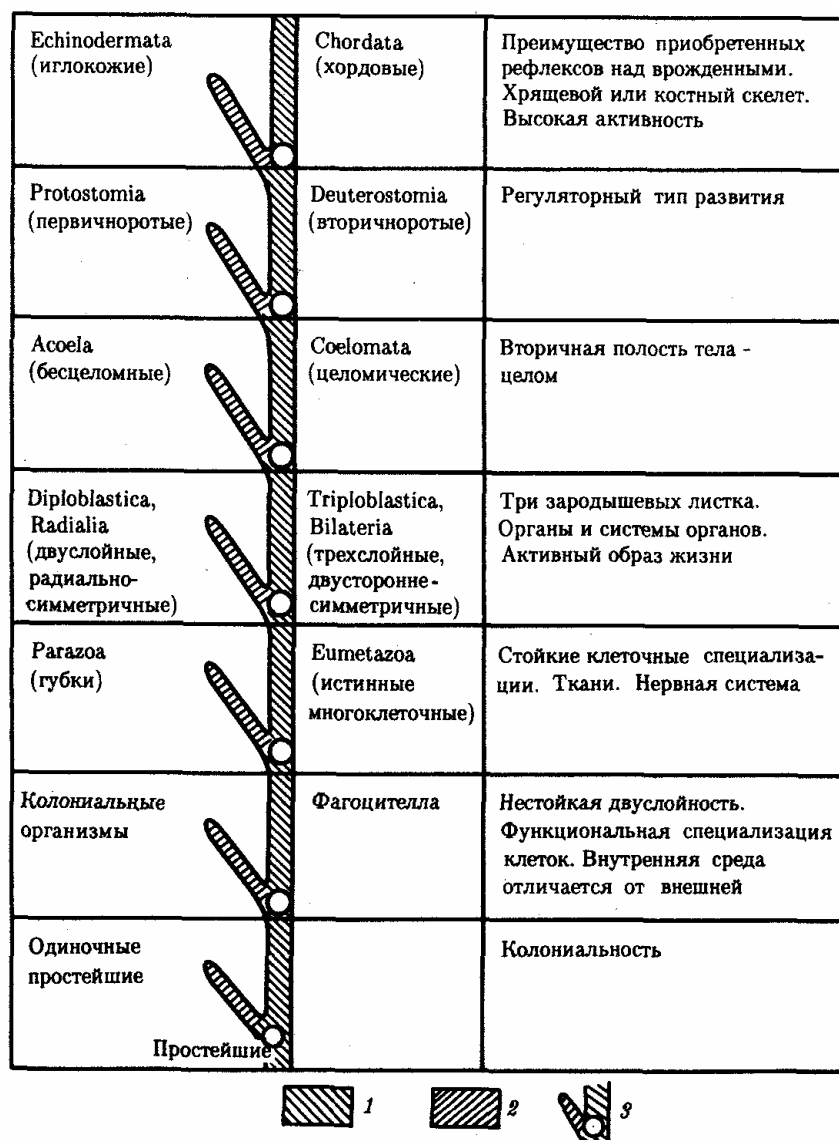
| | | |
|---|---|---|
| Echinodermata (иглокожие) | Chordata (хордовые) | Преимущество приобретенных рефлексов над врожденными. Хрящевой или костный скелет. Высокая активность |
| Protostomia (первичноротые) | Deuterostomia (вторичноротые) | Регуляторный тип развития |
| Acoela (бесцеломные) | Coelomata (целомические) | Вторичная полость тела - целом |
| Diploblastica, Radialia (двуслойные, радиально-симметричные) | Triploblastica, Bilateria (трехслойные, двусторонне-симметричные) | Три зародышевых листка. Органы и системы органов. Активный образ жизни |
| Parazoa (губки) | Eumetazoa (истинные многоклеточные) | Стойкие клеточные специализации. Ткани. Нервная система |
| Колониальные организмы | Фагоцителла | Нестойкая двуслойность. Функциональная специализация клеток. Внутренняя среда отличается от внешней |
| Одиночные простейшие Простейшие | | Колониальность |

1 2 3